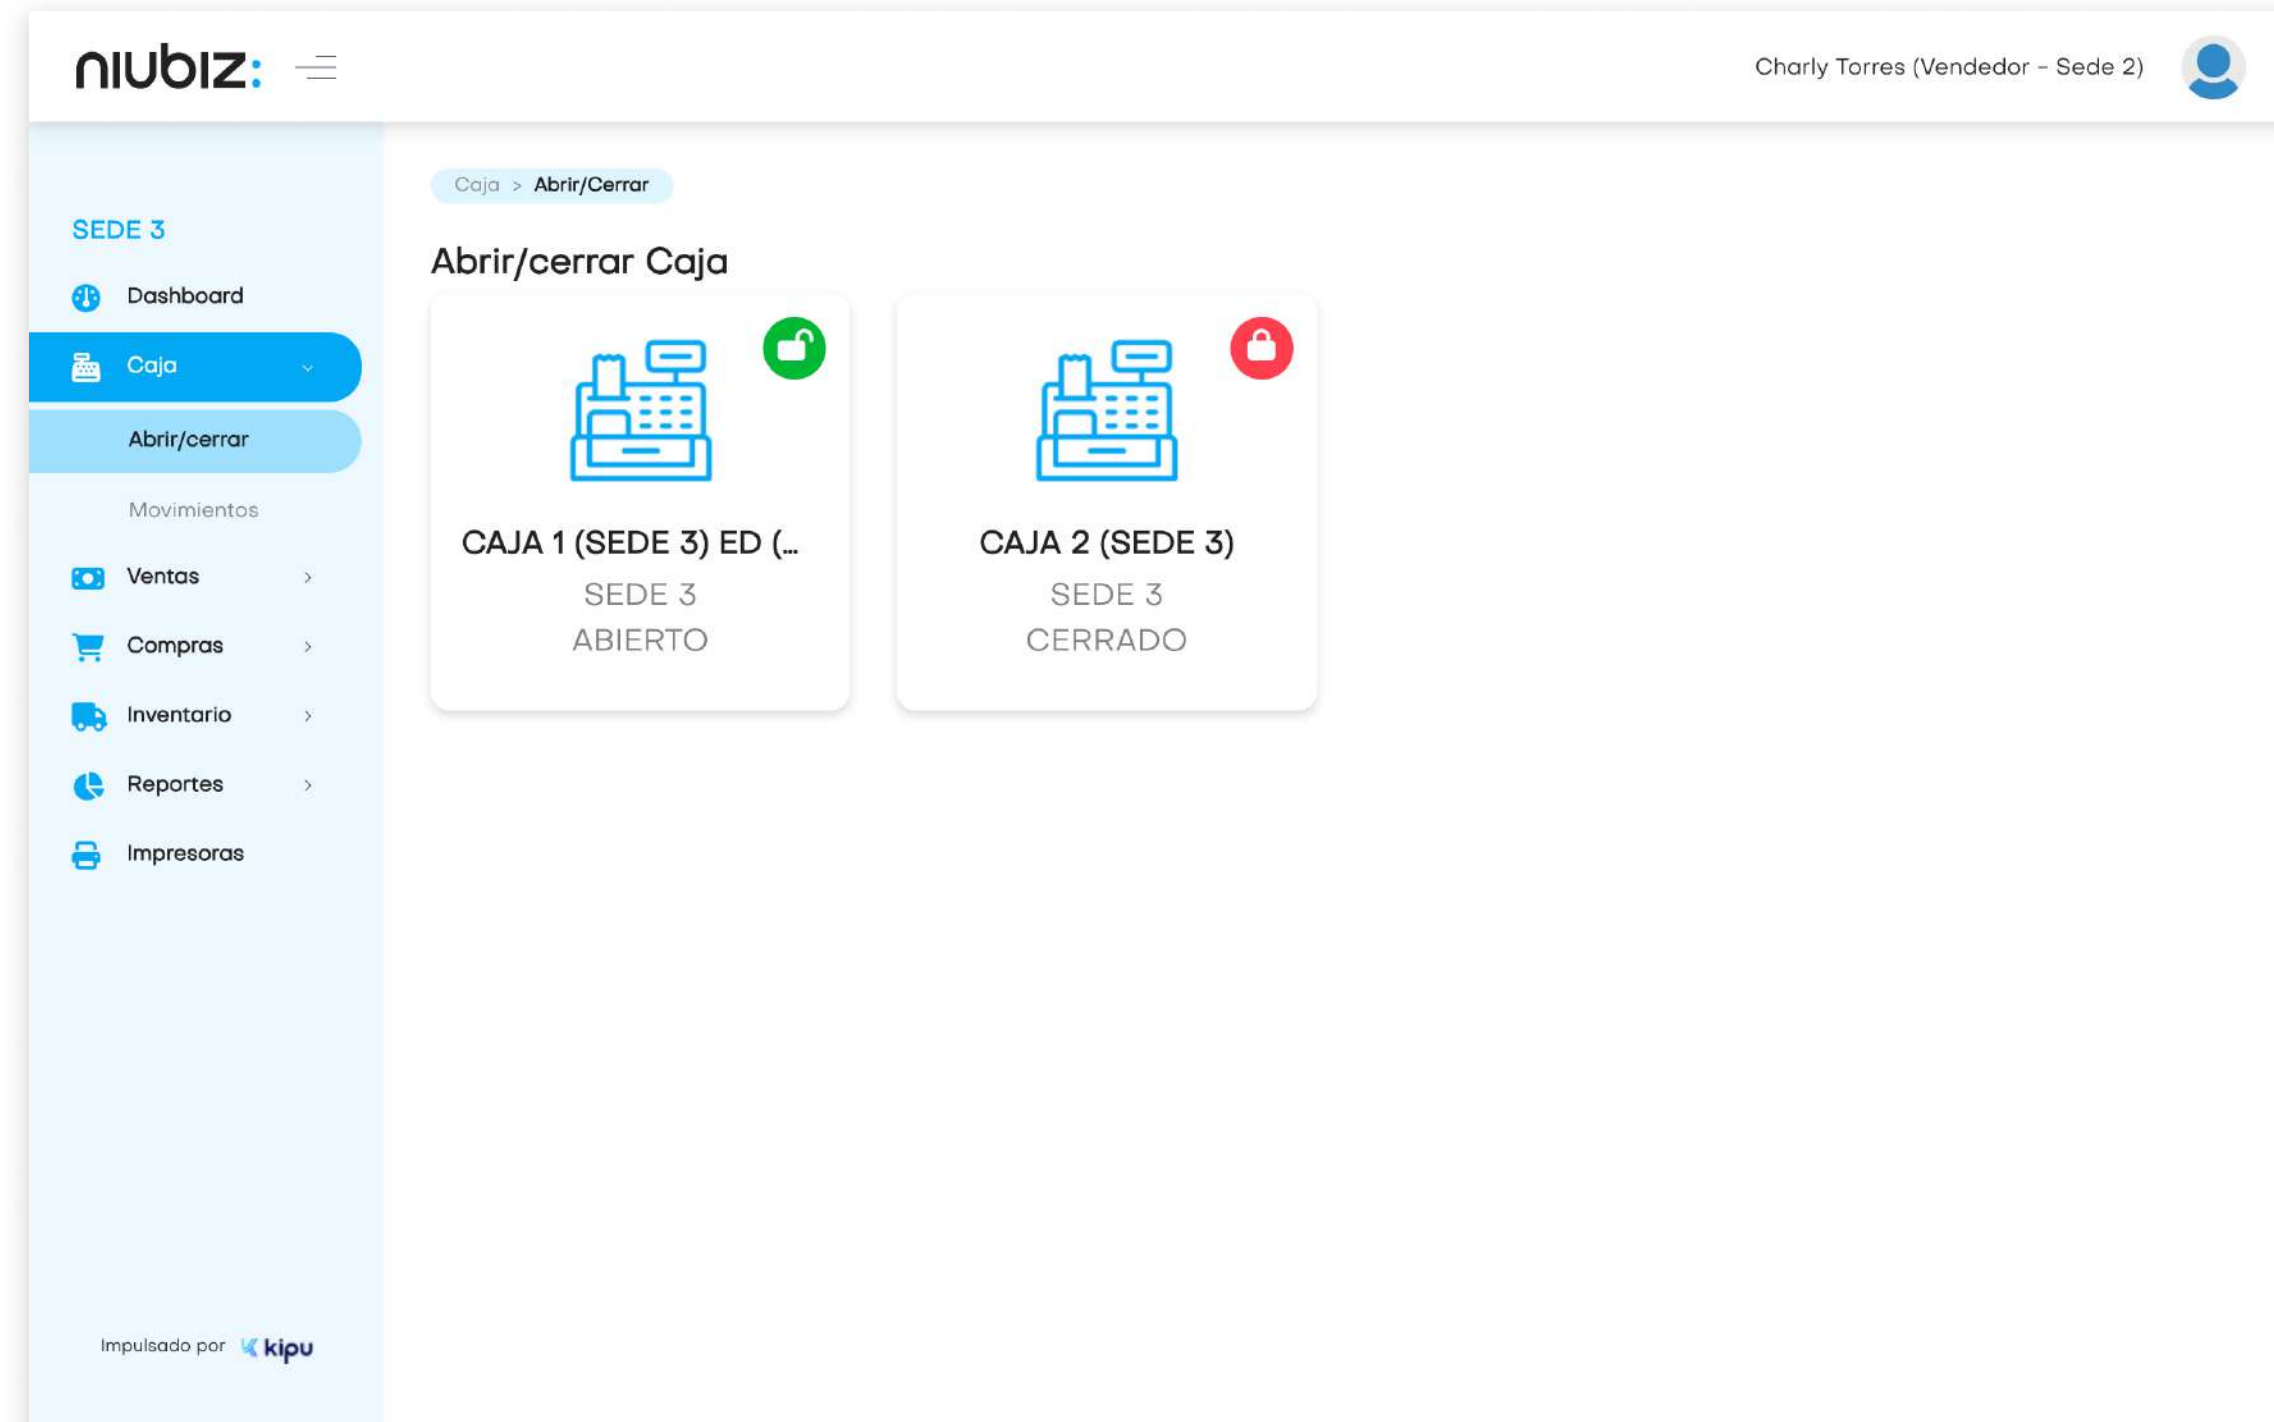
niubiz:

Charly Torres (Vendedor - Sede 2)

SEDE 3

Dashboard

Caja

Abrir/cerrar

Movimientos

Ventas

Compras

Inventario

Reportes

Impresoras

Impulsado por kipu

Caja > Abrir/Cerrar

Abrir/cerrar Caja

CAJA 1 (SEDE 3) ED (...
SEDE 3
ABIERTO

CAJA 2 (SEDE 3)
SEDE 3
CERRADO